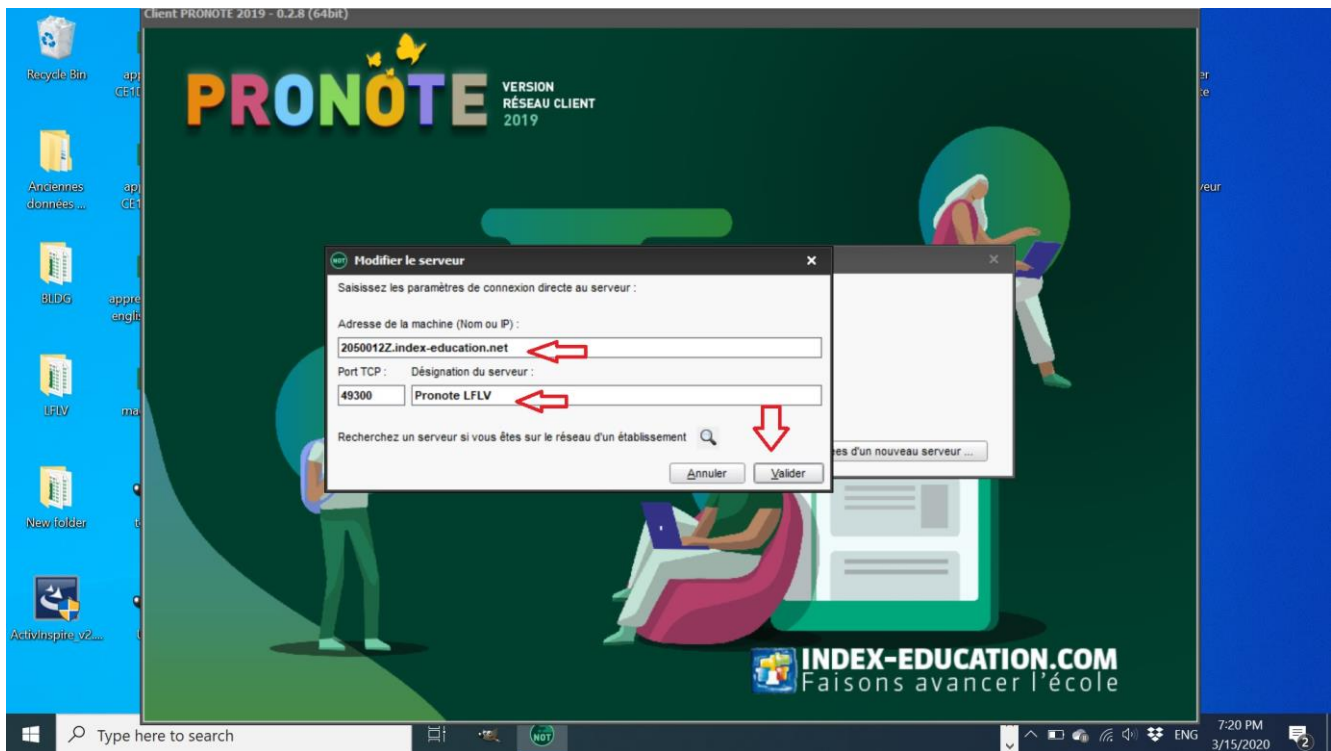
Recycle Bin

app CE1

Anciennes données ...

app CE1

BLDG

appre englis

LFLV

ma

New folder

t

ActivInspire v2...

Client PRONOTE 2019 - 0.2.8 (64bit)

PRONOTE VERSION RÉSEAU CLIENT 2019

er te

veur

Modifier le serveur

Saisissez les paramètres de connexion directe au serveur :

Adresse de la machine (Nom ou IP) :

2050012Z.index-education.net

Port TCP : Désignation du serveur :

49300 Pronote LFLV

Recherchez un serveur si vous êtes sur le réseau d'un établissement

Annuler Valider

ées d'un nouveau serveur ...

INDEX-EDUCATION.COM
Faisons avancer l'école

Type here to search

ENG 7:20 PM 3/15/2020

2